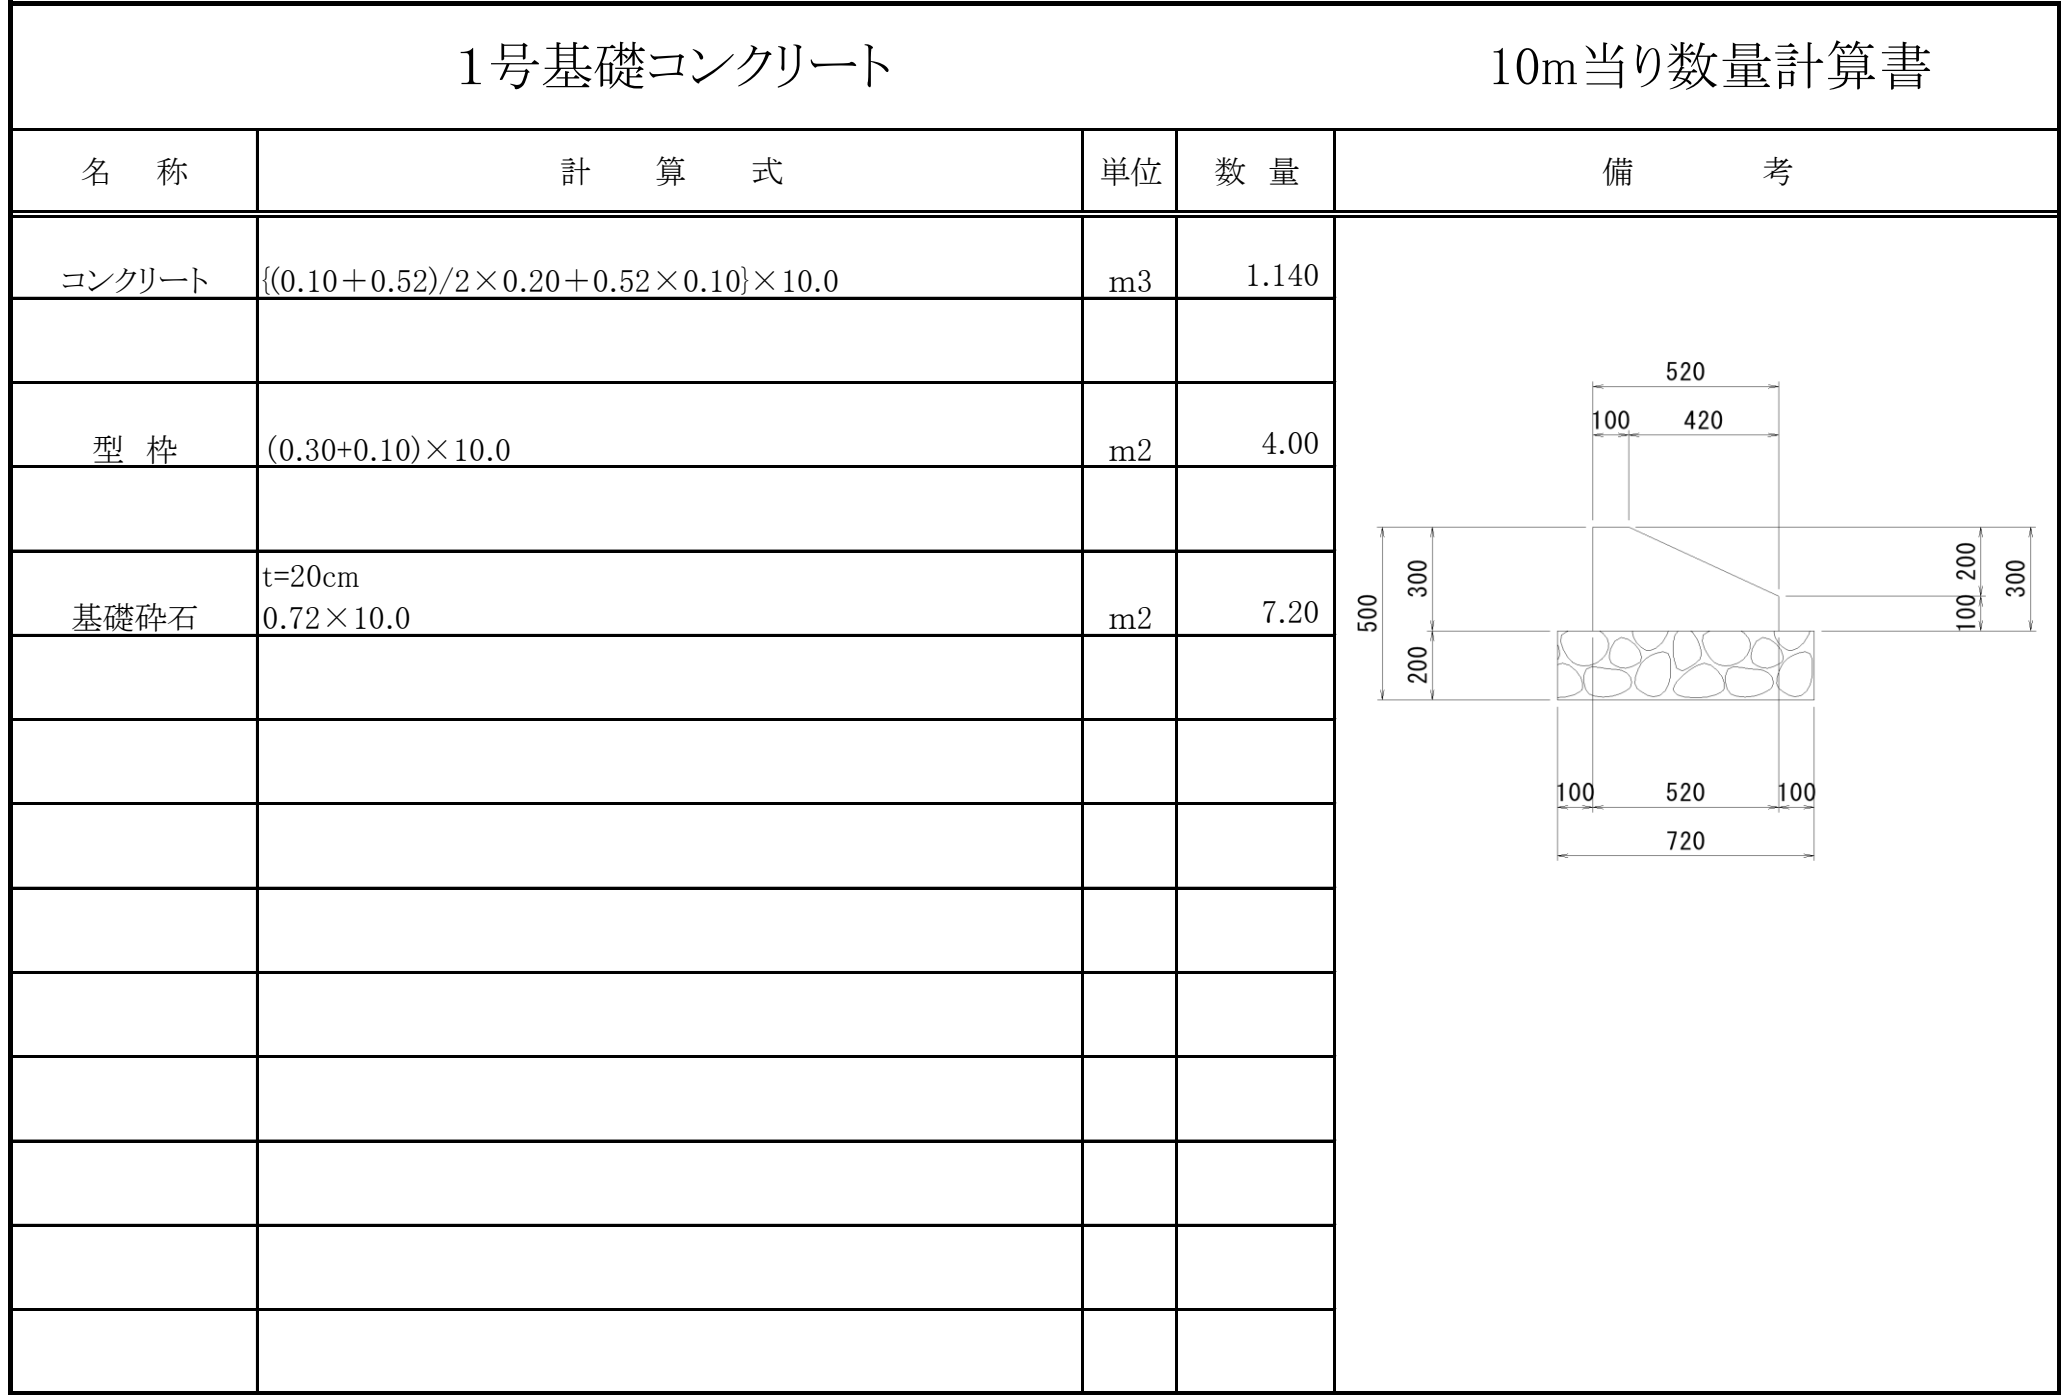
1号基礎コンクリート　　　10m当り数量計算書

| 名　称 | 計　算　式 | 単位 | 数 量 | 備　考 |
|---|---|---|---|---|
| コンクリート | {(0.10＋0.52)/2×0.20＋0.52×0.10}×10.0 | m3 | 1.140 | |
| | | | | |
| 型 枠 | (0.30+0.10)×10.0 | m2 | 4.00 | |
| | | | | |
| 基礎砕石 | t=20cm 0.72×10.0 | m2 | 7.20 | |
| | | | | |
| | | | | |
| | | | | |
| | | | | |
| | | | | |
| | | | | |
| | | | | |
| | | | | |
| | | | | |

520
100 420
300
500
200
200
100
300
100 520 100
720